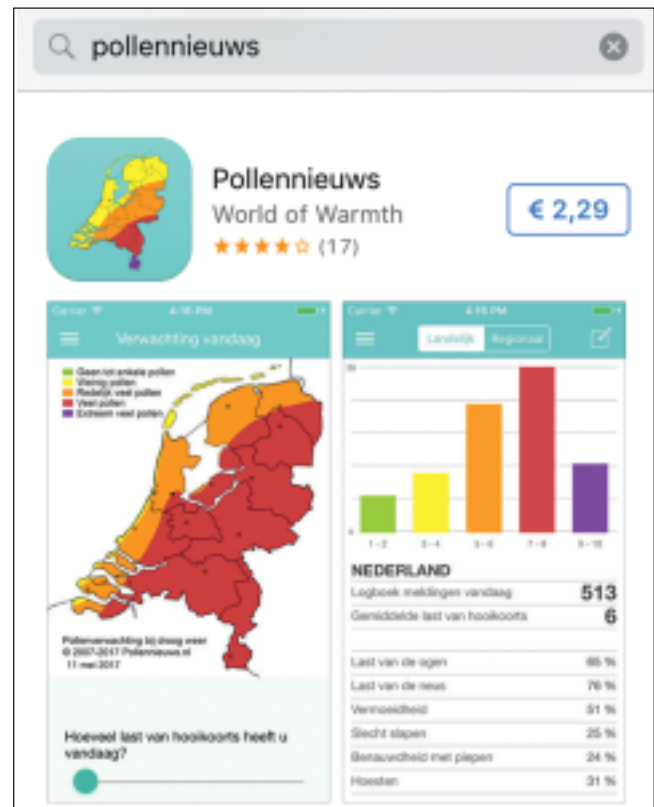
pollennieuws

Pollennieuws
World of Warmth
★★★★☆ (17)

€ 2,29

Carrier 4:16 PM
Verwachting vandaag
Geen tot enkele pollen
Weinig pollen
Redelijk veel pollen
Veel pollen
Extreem veel pollen

Pollenverwachting bij droog weer
© 2007-2017 Pollennieuws.nl
11 mei 2017

Hoeveel last van hooikoorts heeft u vandaag?

Carrier 4:16 PM
Landelijk Regionaal

1 - 2
3 - 4
5 - 6
7 - 8
9 - 10

NEDERLAND
Logboek meldingen vandaag 513
Gemiddelde last van hooikoorts 6

Last van de ogen 65 %
Last van de neus 76 %
Vermoeidheid 51 %
Slecht slapen 25 %
Benauwdheid met piepen 24 %
Hoesten 31 %